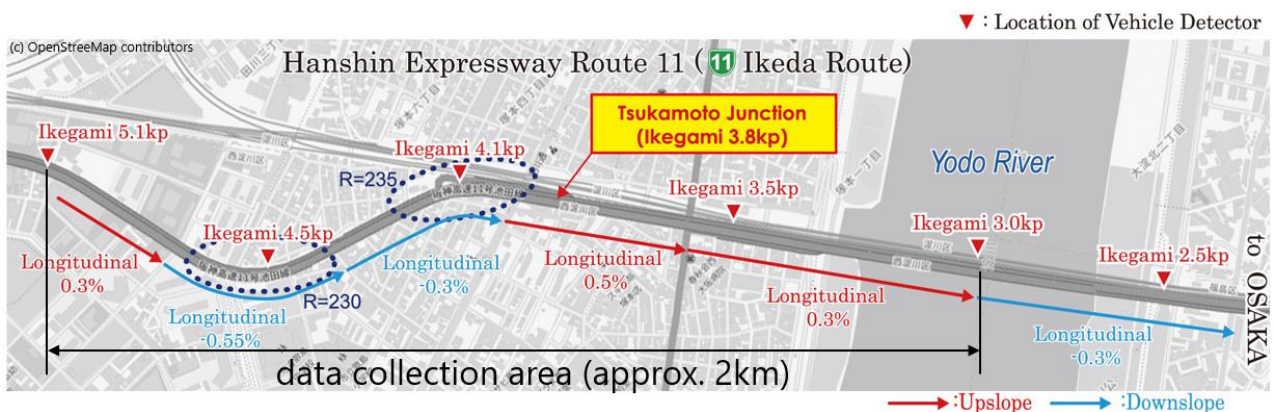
▼ : Location of Vehicle Detector

(c) OpenStreeMap contributors

Hanshin Expressway Route 11 ( 11 Ikeda Route)

Tsukamoto Junction (Ikegami 3.8kp)

Ikegami 5.1kp

Ikegami 4.1kp

R=235

Yodo River

Ikegami 3.5kp

Ikegami 4.5kp

Ikegami 3.0kp

Ikegami 2.5kp

to OSAKA

Longitudinal 0.3%

Longitudinal -0.3%

Longitudinal 0.5%

R=230

Longitudinal 0.3%

Longitudinal -0.55%

Longitudinal -0.3%

data collection area (approx. 2km)

:Upslope :Downslope